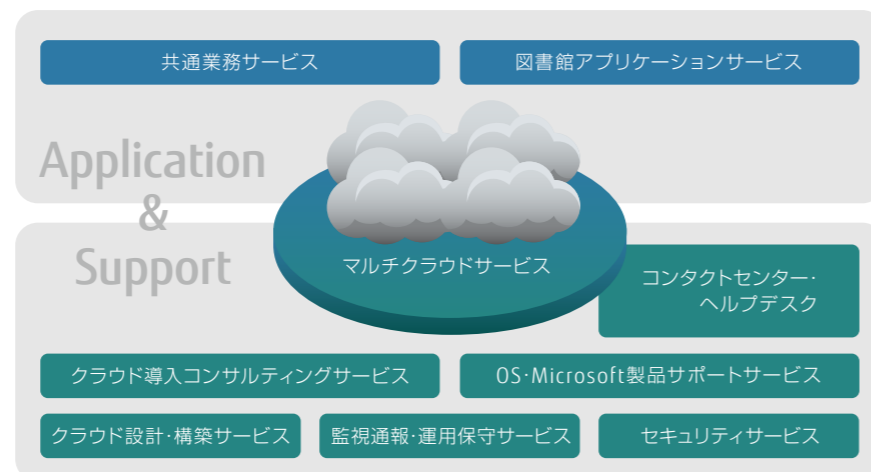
共通業務サービス

図書館アプリケーションサービス

Application
&
Support

マルチクラウドサービス

コンタクトセンター・
ヘルプデスク

クラウド導入コンサルティングサービス

OS・Microsoft製品サポートサービス

クラウド設計・構築サービス

監視通報・運用保守サービス

セキュリティサービス